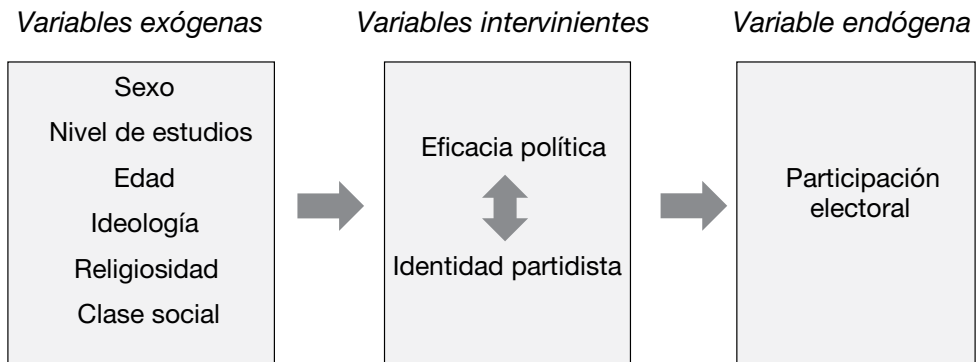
*Variables exógenas*

Sexo
Nivel de estudios
Edad
Ideología
Religiosidad
Clase social

*Variables intervinientes*

Eficacia política

Identidad partidista

*Variable endógena*

Participación electoral